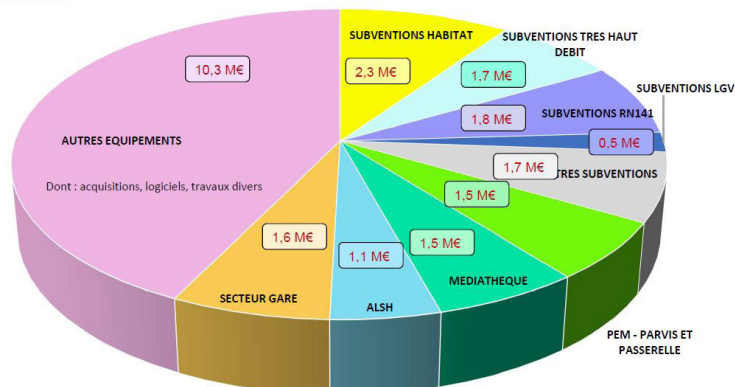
SUBVENTIONS HABITAT

2,3 M€

SUBVENTIONS TRES HAUT DEBIT

1,7 M€

SUBVENTIONS LGV

SUBVENTIONS RN141

1,8 M€

0,5 M€

10,3 M€

AUTRES EQUIPEMENTS

Dont : acquisitions, logiciels, travaux divers

1,7 M€

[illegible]TRES SUBVENTIONS

1,5 M€

1,6 M€

1,1 M€

1,5 M€

MEDIATHEQUE

SECTEUR GARE

ALSH

PEM - PARVIS ET PASSERELLE